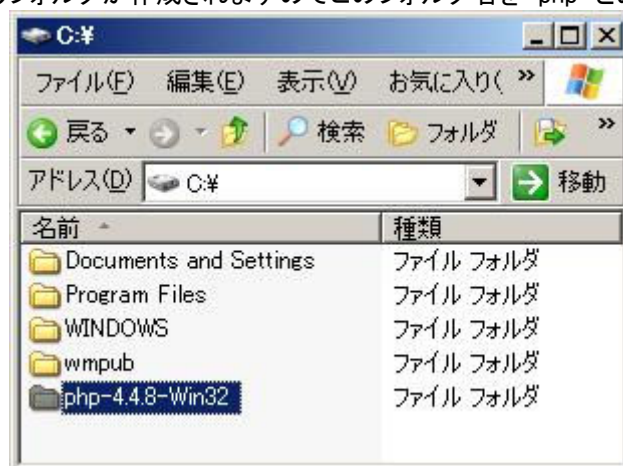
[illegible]フォルダが作成されますのでこのフォルダ名を "php" と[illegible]

C:¥

ファイル(F) 編集(E) 表示(V) お気に入り( »

戻る 検索 フォルダ »

アドレス(D) C:¥ 移動

| 名前 | 種類 |
|---|---|
| Documents and Settings | ファイル フォルダ |
| Program Files | ファイル フォルダ |
| WINDOWS | ファイル フォルダ |
| wmpub | ファイル フォルダ |
| php-4.4.8-Win32 | ファイル フォルダ |